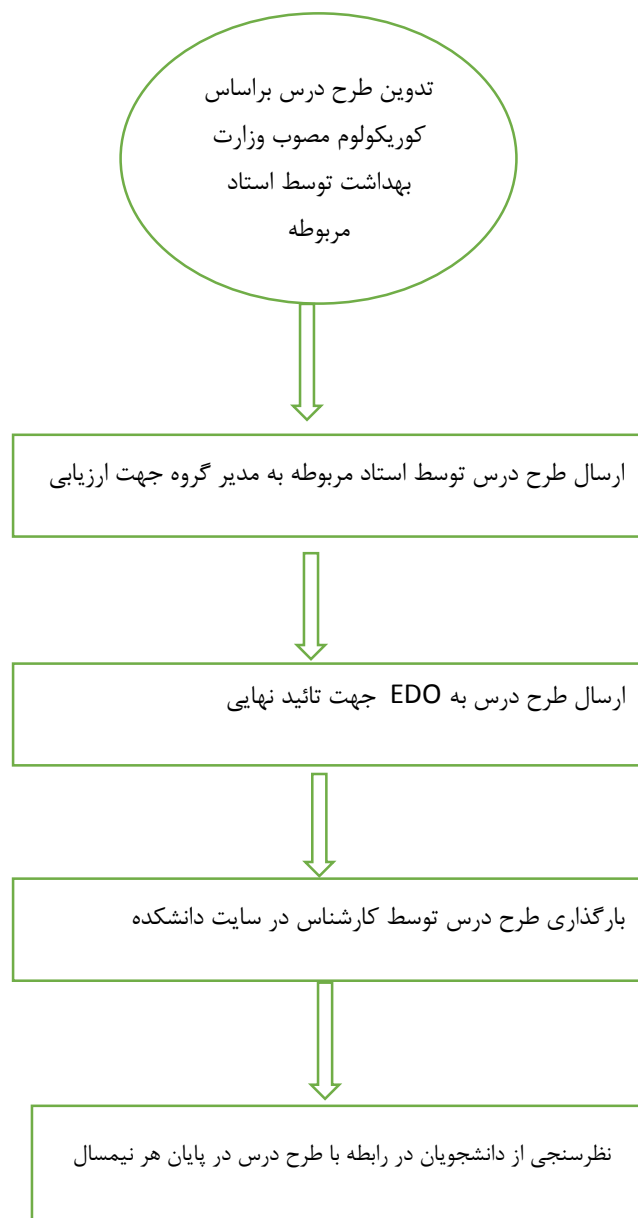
تدوین طرح درس براساس کوریکولوم مصوب وزارت بهداشت توسط استاد مربوطه

ارسال طرح درس توسط استاد مربوطه به مدیر گروه جهت ارزیابی

ارسال طرح درس به EDO جهت تائید نهایی

بارگذاری طرح درس توسط کارشناس در سایت دانشکده

نظرسنجی از دانشجویان در رابطه با طرح درس در پایان هر نیمسال